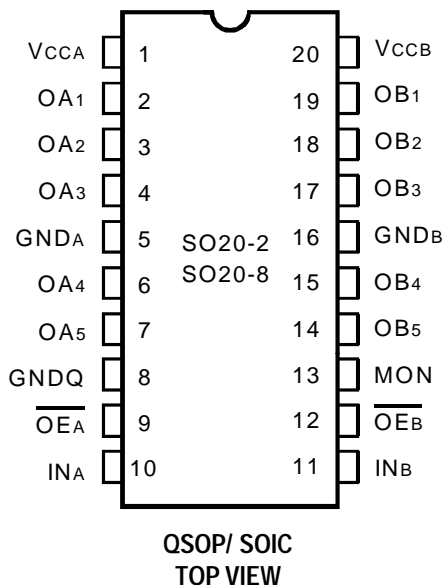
| | | | |
|---|---|---|---|
| $V_{CCA}$ | 1 | 20 | $V_{CCB}$ |
| $OA_1$ | 2 | 19 | $OB_1$ |
| $OA_2$ | 3 | 18 | $OB_2$ |
| $OA_3$ | 4 | 17 | $OB_3$ |
| $GND_A$ | 5 | 16 | $GND_B$ |
| $OA_4$ | 6 | 15 | $OB_4$ |
| $OA_5$ | 7 | 14 | $OB_5$ |
| GNDQ | 8 | 13 | MON |
| $\overline{OE_A}$ | 9 | 12 | $\overline{OE_B}$ |
| $IN_A$ | 10 | 11 | $IN_B$ |

SO20-2
SO20-8

QSOP/ SOIC
TOP VIEW